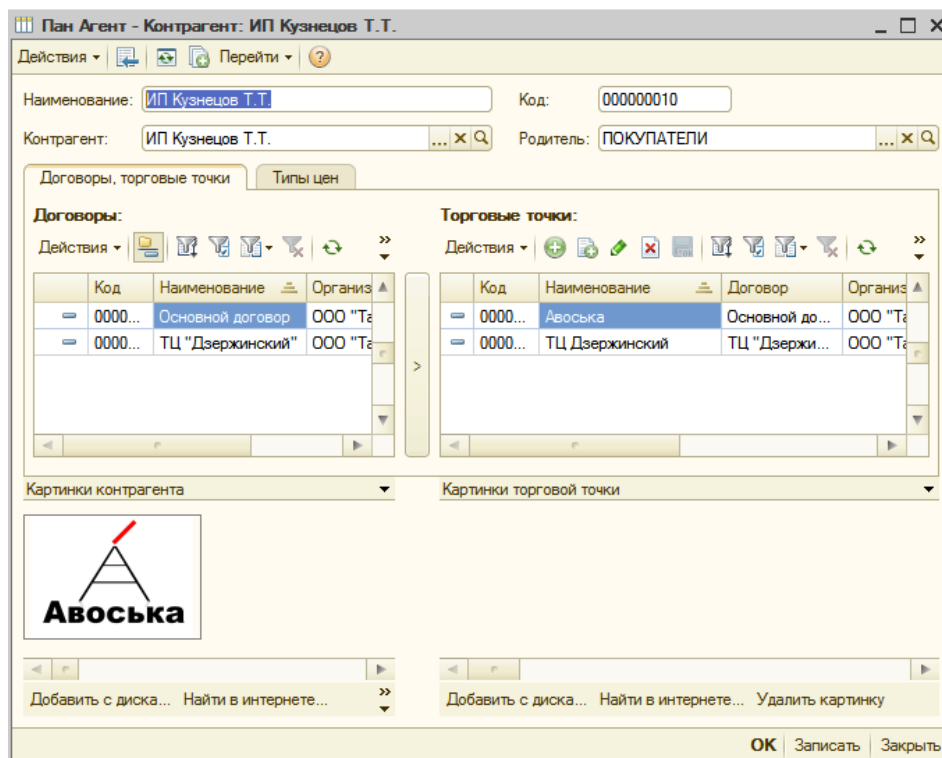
Пан Агент - Контрагент: ИП Кузнецов Т.Т.

Действия ▾ Перейти ▾

Наименование: ИП Кузнецов Т.Т.
Код: 000000010

Контрагент: ИП Кузнецов Т.Т.
Родитель: ПОКУПАТЕЛИ

Договоры, торговые точки | Типы цен

Договоры:

Действия ▾

| | Код | Наименование | Организ |
|---|---|---|---|
| | 0000... | Основной договор | ООО "Та |
| | 0000... | ТЦ "Дзержинский" | ООО "Та |

Торговые точки:

Действия ▾

| | Код | Наименование | Договор | Организ |
|---|---|---|---|---|
| | 0000... | Авоська | Основной до... | ООО "Та |
| | 0000... | ТЦ Дзержинский | ТЦ "Дзержи... | ООО "Та |

Картинки контрагента

Картинки торговой точки

Авоська

Добавить с диска... Найти в интернете...

Добавить с диска... Найти в интернете... Удалить картинку

OK | Записать | Закрыть